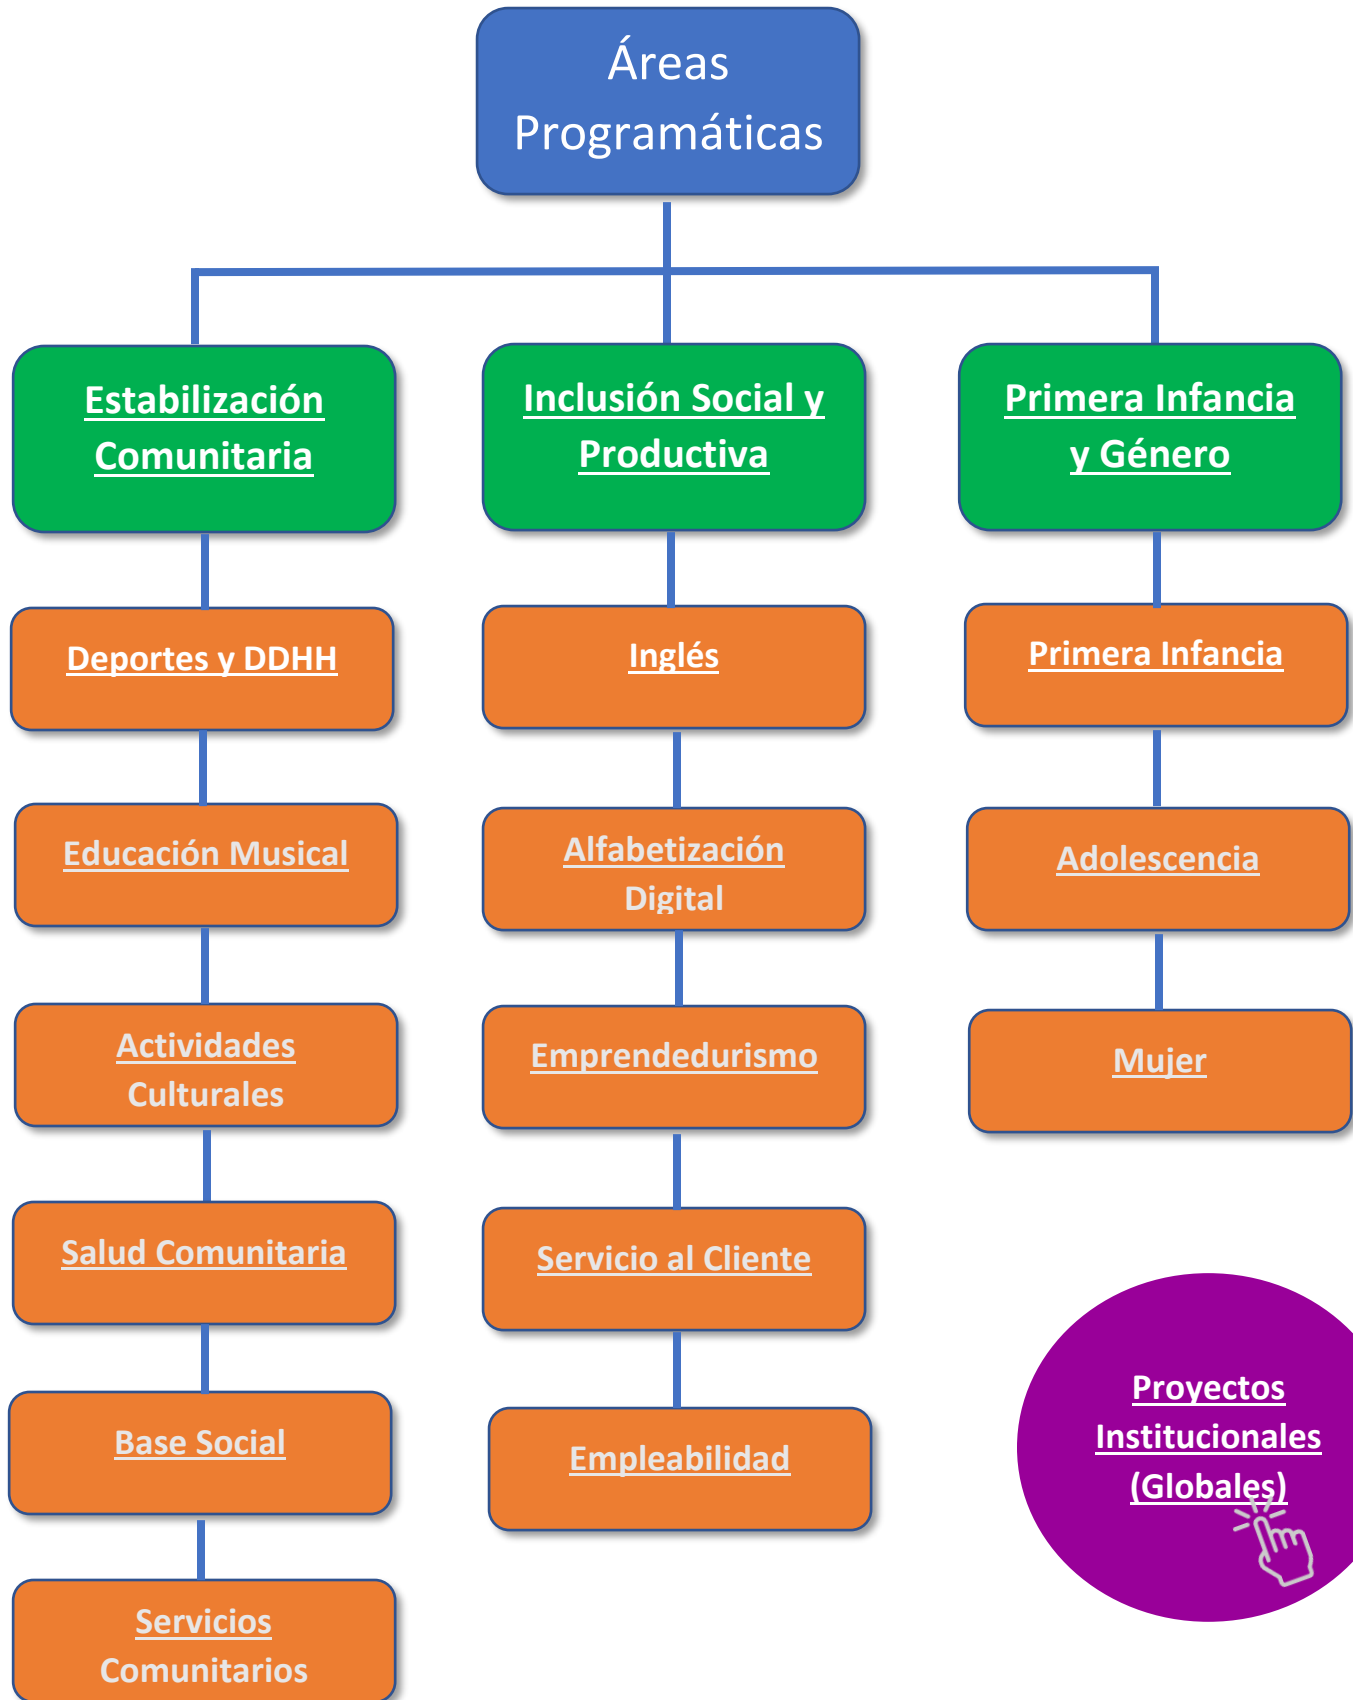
Áreas Programáticas

Estabilización Comunitaria

Deportes y DDHH

Educación Musical

Actividades Culturales

Salud Comunitaria

Base Social

Servicios Comunitarios

Inclusión Social y Productiva

Inglés

Alfabetización Digital

Emprendedurismo

Servicio al Cliente

Empleabilidad

Primera Infancia y Género

Primera Infancia

Adolescencia

Mujer

Proyectos Institucionales (Globales)